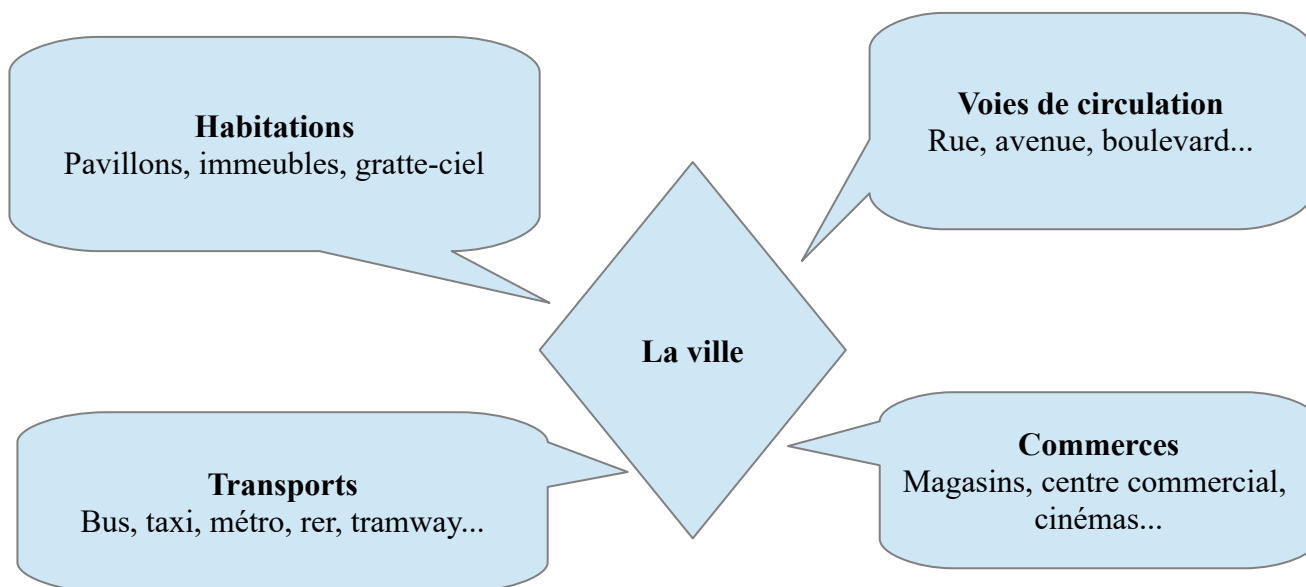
Habitations
Pavillons, immeubles, gratte-ciel

Voies de circulation
Rue, avenue, boulevard...

La ville

Transports
Bus, taxi, métro, rer, tramway...

Commerces
Magasins, centre commercial, cinémas...